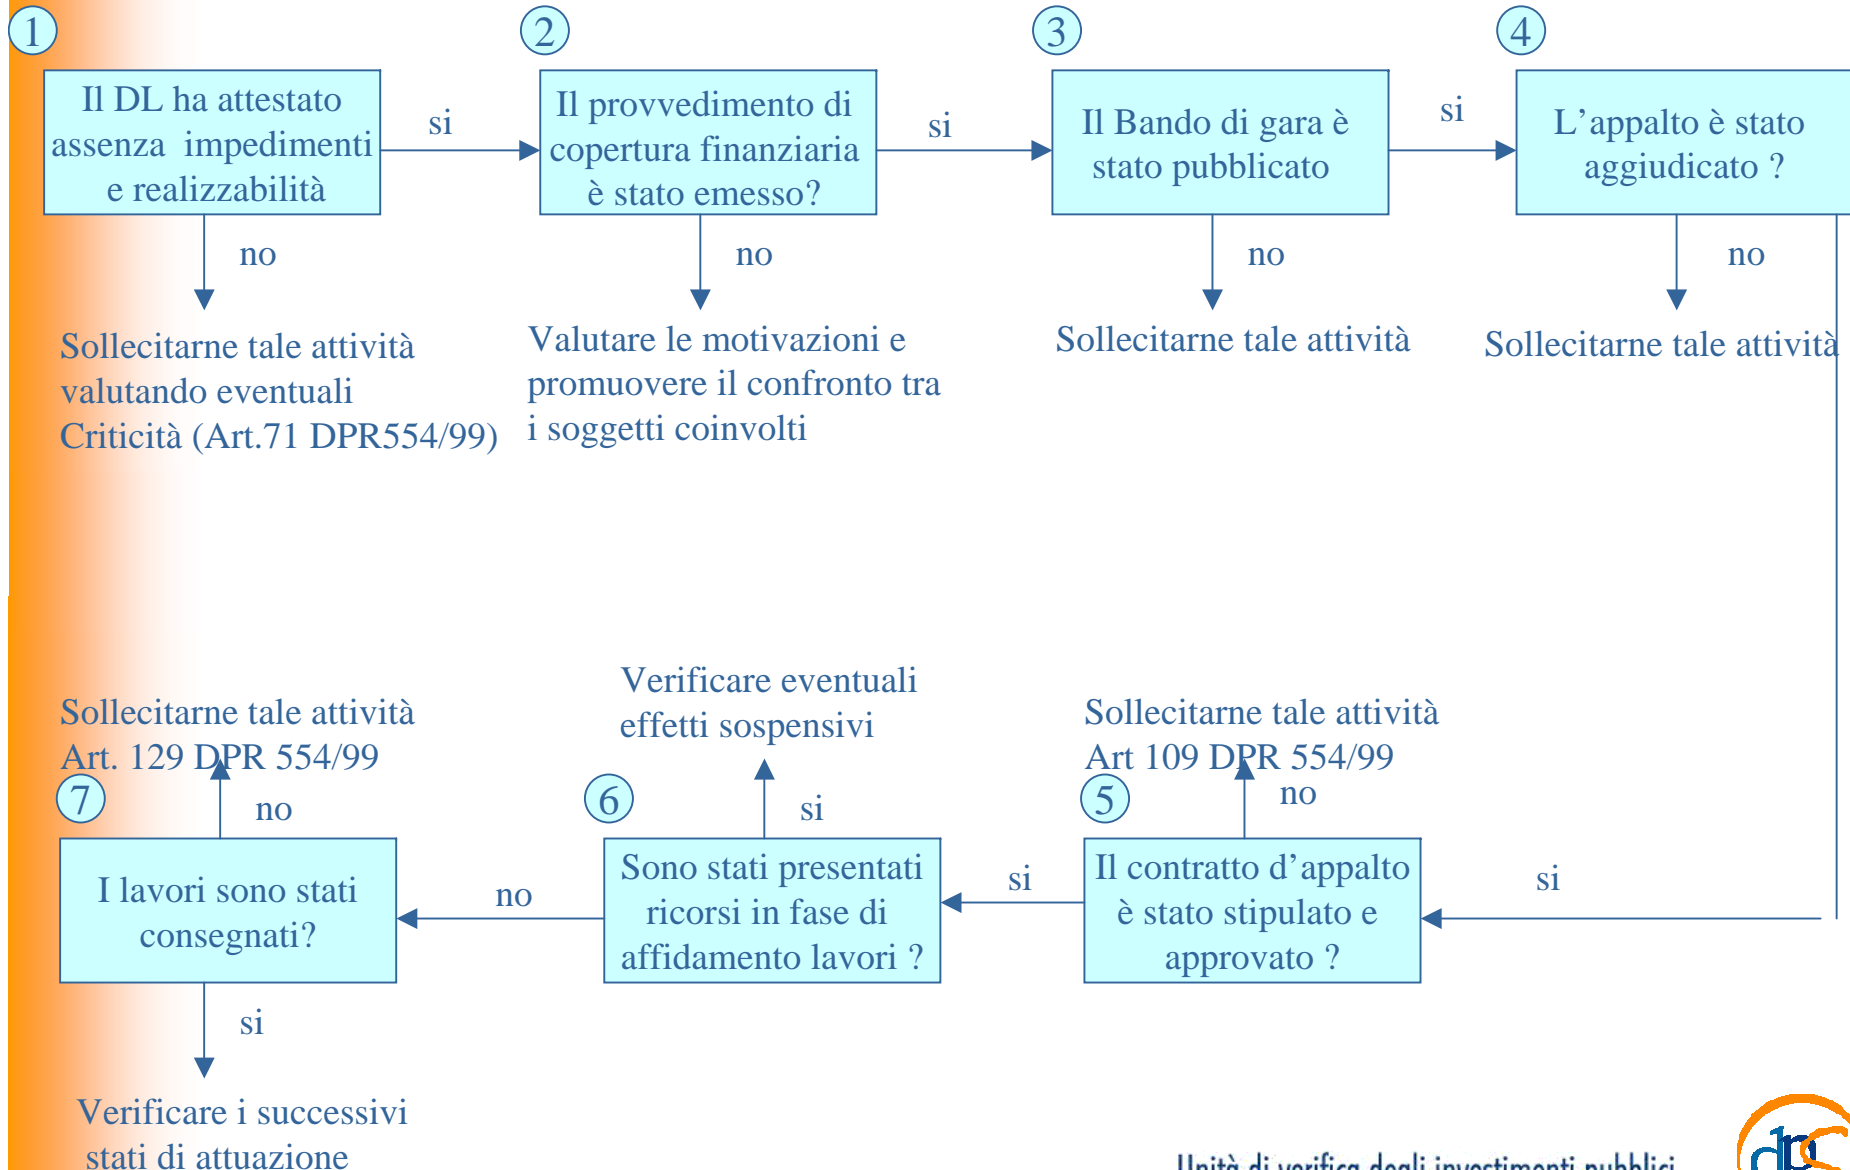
1

Il DL ha attestato assenza impedimenti e realizzabilità

si

2

Il provvedimento di copertura finanziaria è stato emesso?

si

3

Il Bando di gara è stato pubblicato

si

4

L'appalto è stato aggiudicato ?

no

Sollecitarne tale attività valutando eventuali Criticità (Art.71 DPR554/99)

no

Valutare le motivazioni e promuovere il confronto tra i soggetti coinvolti

no

Sollecitarne tale attività

no

Sollecitarne tale attività

Sollecitarne tale attività Art. 129 DPR 554/99

Verificare eventuali effetti sospensivi

Sollecitarne tale attività Art 109 DPR 554/99

7

no

6

si

5

no

I lavori sono stati consegnati?

no

Sono stati presentati ricorsi in fase di affidamento lavori ?

si

Il contratto d'appalto è stato stipulato e approvato ?

si

si

Verificare i successivi stati di attuazione

Unità di verifica degli investimenti pubblici